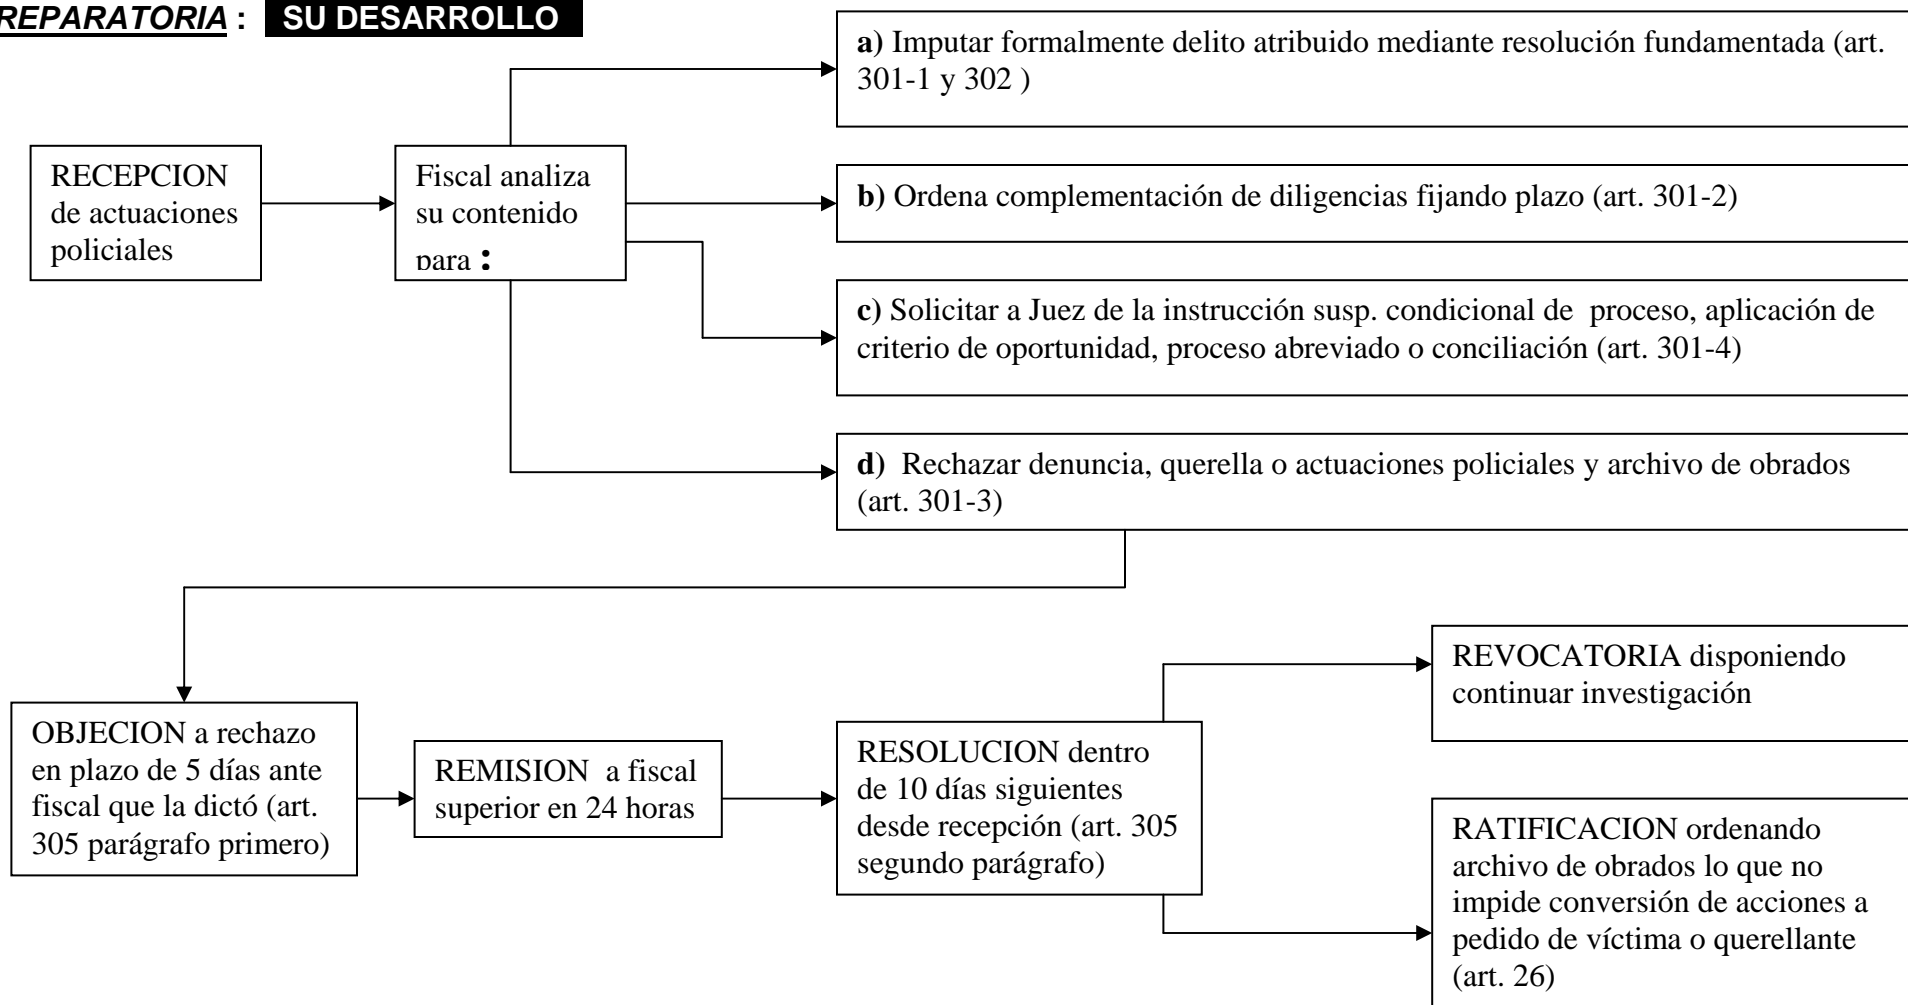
REPARATORIA : SU DESARROLLO

RECEPCION de actuaciones policiales

Fiscal analiza su contenido para :

a) Imputar formalmente delito atribuido mediante resolución fundamentada (art. 301-1 y 302 )

b) Ordena complementación de diligencias fijando plazo (art. 301-2)

c) Solicitar a Juez de la instrucción susp. condicional de proceso, aplicación de criterio de oportunidad, proceso abreviado o conciliación (art. 301-4)

d) Rechazar denuncia, querella o actuaciones policiales y archivo de obrados (art. 301-3)

OBJECION a rechazo en plazo de 5 días ante fiscal que la dictó (art. 305 parágrafo primero)

REMISION a fiscal superior en 24 horas

RESOLUCION dentro de 10 días siguientes desde recepción (art. 305 segundo parágrafo)

REVOCATORIA disponiendo continuar investigación

RATIFICACION ordenando archivo de obrados lo que no impide conversión de acciones a pedido de víctima o querellante (art. 26)